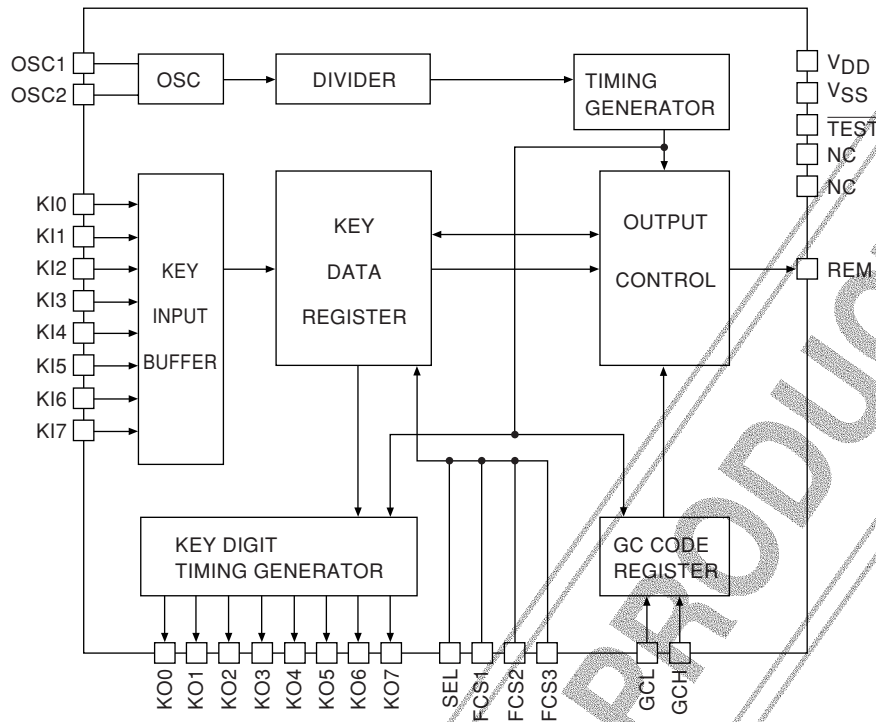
OSC1
OSC2
OSC
DIVIDER
TIMING GENERATOR
$V_{DD}$
$V_{SS}$
$\overline{TEST}$
NC
NC
KI0
KI1
KI2
KI3
KI4
KI5
KI6
KI7
KEY INPUT BUFFER
KEY DATA REGISTER
OUTPUT CONTROL
REM
KEY DIGIT TIMING GENERATOR
GC CODE REGISTER
KO0
KO1
KO2
KO3
KO4
KO5
KO6
KO7
SEL
FCS1
FCS2
FCS3
GCL
GCH
PRODUC